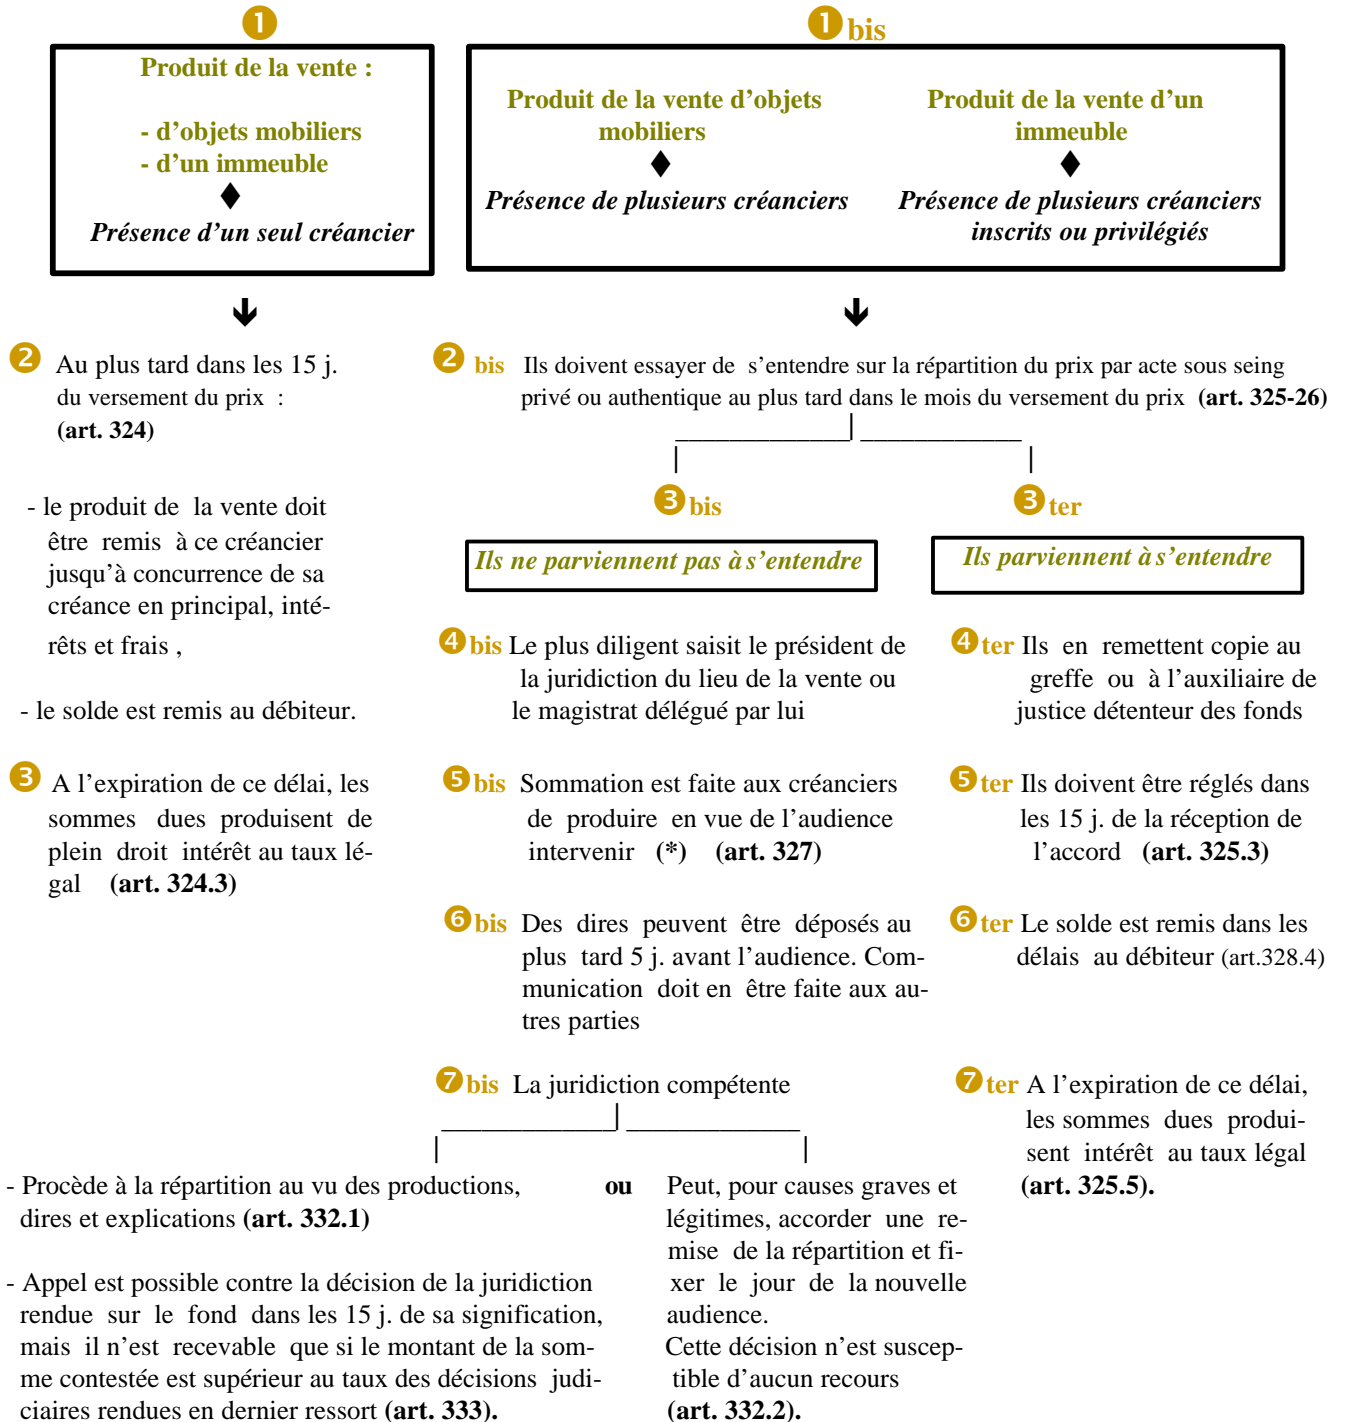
1

Produit de la vente :

- d'objets mobiliers
- d'un immeuble

Présence d'un seul créancier

1 bis

Produit de la vente d'objets mobiliers

Présence de plusieurs créanciers

Produit de la vente d'un immeuble

Présence de plusieurs créanciers inscrits ou privilégiés

2 Au plus tard dans les 15 j. du versement du prix : (art. 324)

- le produit de la vente doit être remis à ce créancier jusqu'à concurrence de sa créance en principal, intérêts et frais ,

- le solde est remis au débiteur.

3 A l'expiration de ce délai, les sommes dues produisent de plein droit intérêt au taux légal (art. 324.3)

2 bis Ils doivent essayer de s'entendre sur la répartition du prix par acte sous seing privé ou authentique au plus tard dans le mois du versement du prix (art. 325-26)

3 bis

Ils ne parviennent pas à s'entendre

3 ter

Ils parviennent à s'entendre

4 bis Le plus diligent saisit le président de la juridiction du lieu de la vente ou le magistrat délégué par lui

4 ter Ils en remettent copie au greffe ou à l'auxiliaire de justice détenteur des fonds

5 bis Sommation est faite aux créanciers de produire en vue de l'audience intervenir (*) (art. 327)

5 ter Ils doivent être réglés dans les 15 j. de la réception de l'accord (art. 325.3)

6 bis Des dires peuvent être déposés au plus tard 5 j. avant l'audience. Communication doit en être faite aux autres parties

6 ter Le solde est remis dans les délais au débiteur (art.328.4)

7 bis La juridiction compétente

7 ter A l'expiration de ce délai, les sommes dues produisent intérêt au taux légal (art. 325.5).

- Procède à la répartition au vu des productions, dires et explications (art. 332.1)

ou

Peut, pour causes graves et légitimes, accorder une remise de la répartition et fixer le jour de la nouvelle audience.
Cette décision n'est susceptible d'aucun recours (art. 332.2).

- Appel est possible contre la décision de la juridiction rendue sur le fond dans les 15 j. de sa signification, mais il n'est recevable que si le montant de la somme contestée est supérieur au taux des décisions judiciaires rendues en dernier ressort (art. 333).